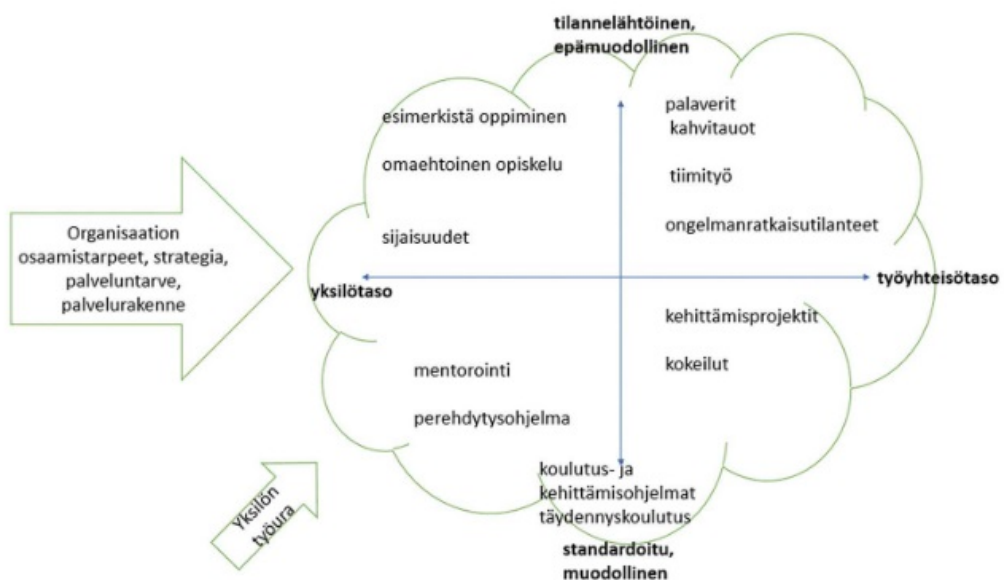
tilannelähtöinen, epämuodollinen

esimerkistä oppiminen

omaehtoinen opiskelu

sijaisuudet

palaverit
kahvitauot

tiimityö

ongelmanratkaisutilanteet

Organisaation osaamistarpeet, strategia, palveluntarve, palvelurakenne

yksilötaso

työyhteisötaso

kehittämisprojektit

kokeilut

mentorointi

perehdytysohjelma

koulutus- ja kehittämisohjelmat täydennyskoulutus

Yksilön työura

standardoitu, muodollinen